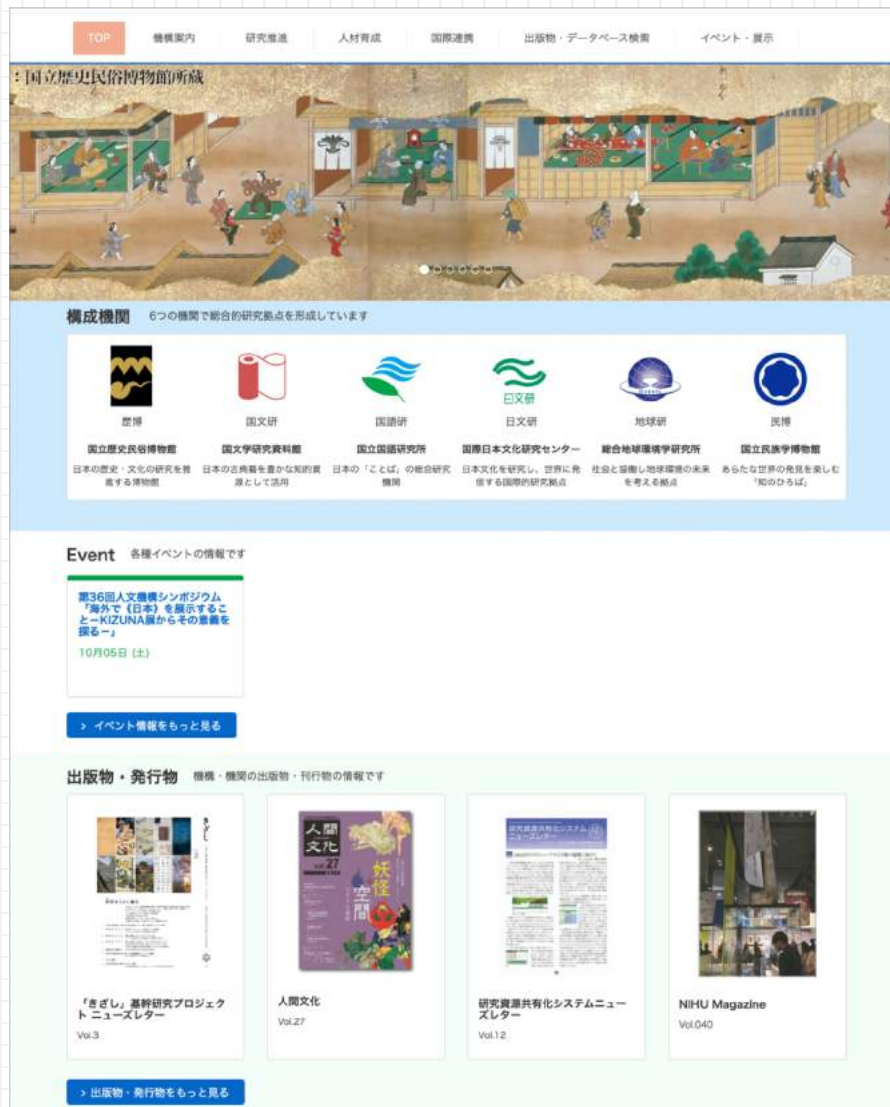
TOP 機構案内 研究推進 人材育成 国際連携 出版物・データベース検索 イベント・展示

：国立歴史民俗博物館所蔵

構成機関 6つの機関で総合的研究拠点を形成しています

歴博
国立歴史民俗博物館
日本の歴史・文化の研究を推進する博物館

国文研
国文学研究資料館
日本の古典籍を豊かな知的資源として活用

国語研
国立国語研究所
日本の「ことば」の総合研究機関

日文研
日文研
国際日本文化研究センター
日本文化を研究し、世界に発信する国際的研究拠点

地球研
総合地球環境学研究所
社会と協働し地球環境の未来を考える拠点

民博
国立民族学博物館
あらたな世界の発見を楽しむ「知のひろば」

Event 各種イベントの情報です

第36回人文機構シンポジウム「海外で《日本》を展示すること－KIZUNA展からその意義を探る－」
10月05日 (土)

› イベント情報をもっと見る

出版物・発行物 機構・機関の出版物・刊行物の情報です

「きざし」基幹研究プロジェクト ニューズレター
Vol.3

人間文化
Vol.27

研究資源共有化システムニューズレター
Vol.12

NIHU Magazine
Vol.040

› 出版物・発行物をもっと見る